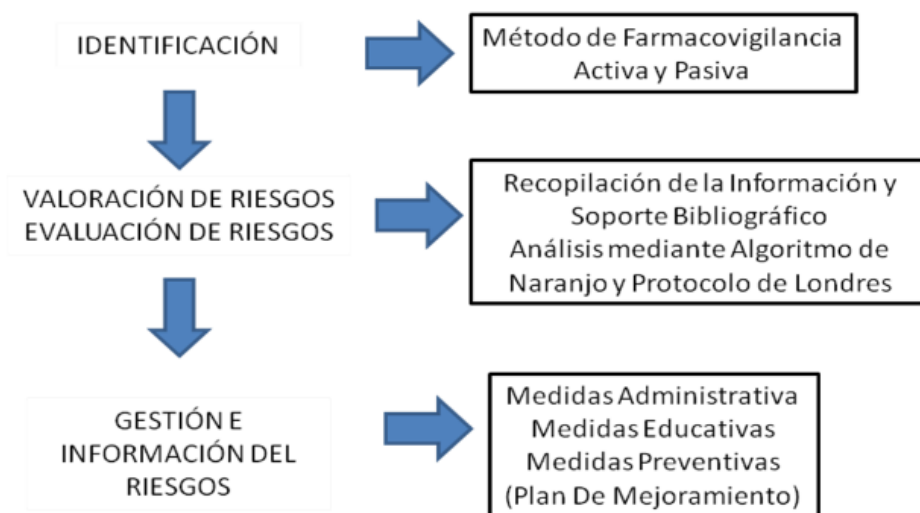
IDENTIFICACIÓN

Método de Farmacovigilancia Activa y Pasiva

VALORACIÓN DE RIESGOS
EVALUACIÓN DE RIESGOS

Recopilación de la Información y Soporte Bibliográfico
Análisis mediante Algoritmo de Naranjo y Protocolo de Londres

GESTIÓN E INFORMACIÓN DEL RIESGOS

Medidas Administrativa
Medidas Educativas
Medidas Preventivas
(Plan De Mejoramiento)